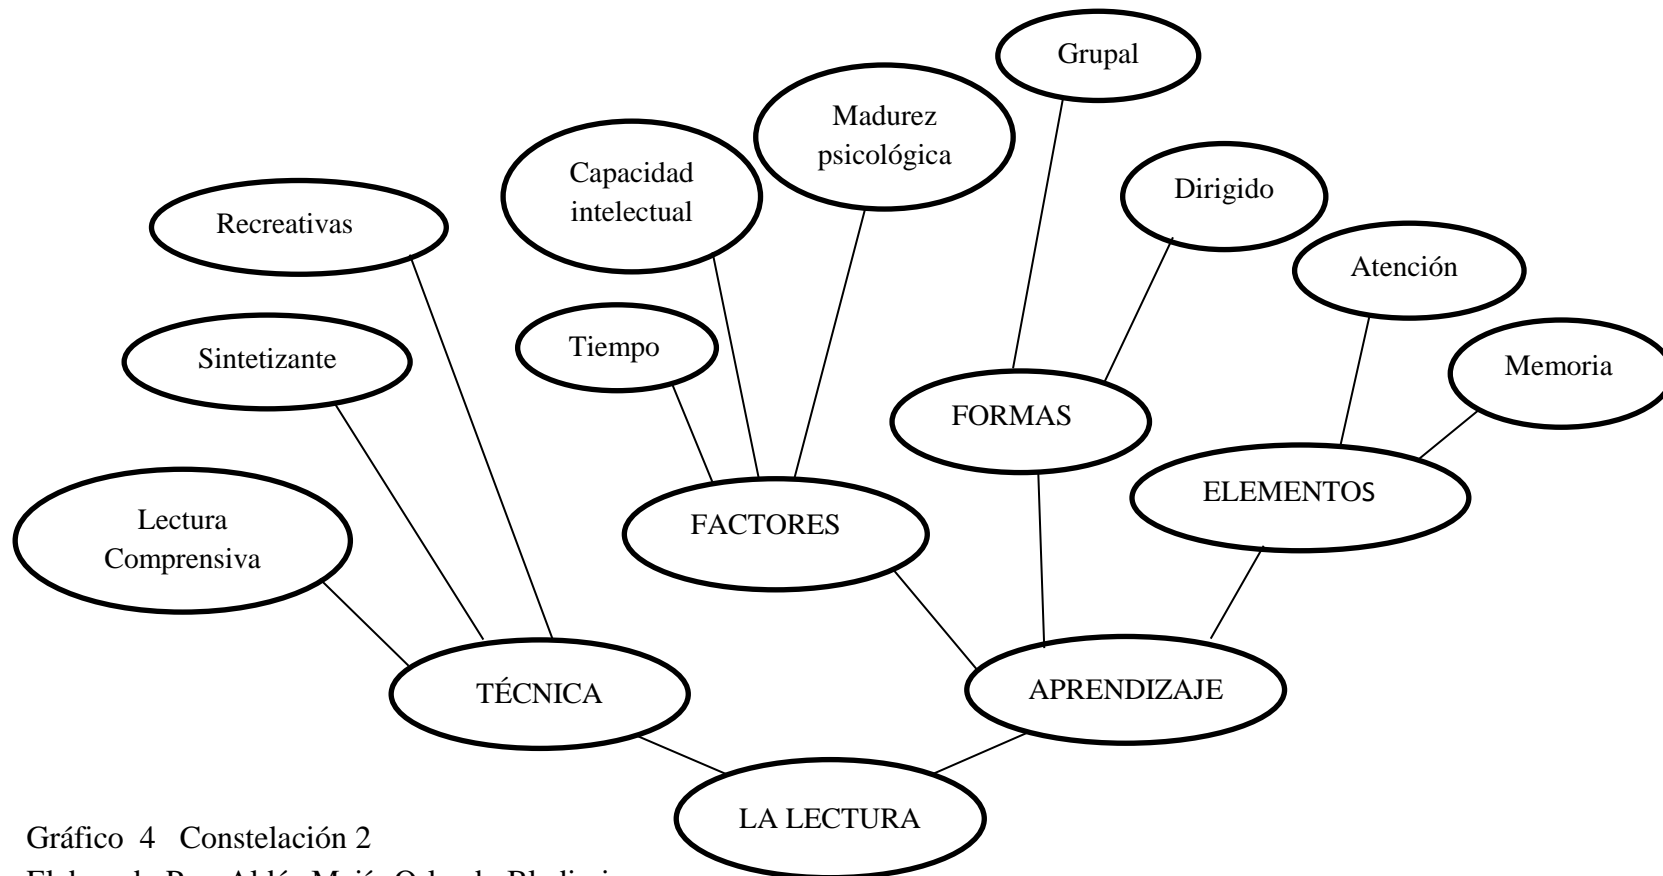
Grupal

Madurez psicológica

Capacidad intelectual

Dirigido

Recreativas

Atención

Tiempo

Sintetizante

Memoria

FORMAS

ELEMENTOS

Lectura Comprensiva

FACTORES

TÉCNICA

APRENDIZAJE

LA LECTURA

Gráfico 4 Constelación 2

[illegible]